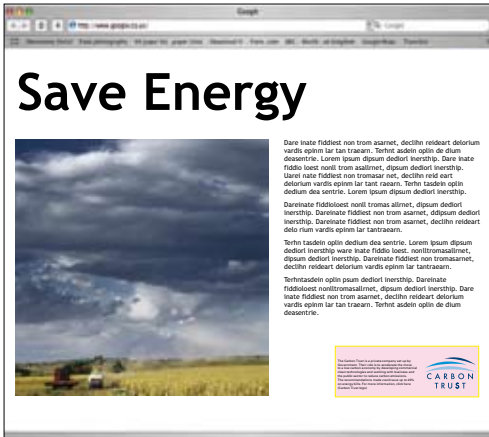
Google

http://www.google.co.uk

Save Energy

Dare inate fiddiest non trom asarnet, declihn reideart delorium vardis epinm lar tan traearn. Terhnt asdein oplin de dium deasentrie. Lorem ipsum dipsum dediorl inersthip. Dare inate fiddio loest nonll trom asallrnet, dipsum dediorl inersthip. Uarei nate fiddiest non tromasar net, declihn reid eart delorium vardis epinm lar tant raearn. Terhn tasdein oplin dedium dea sentrie. Lorem ipsum dipsum dediorl inersthip.

Dareinate fiddioloest nonll tromas allrnet, dipsum dediorl inersthip. Dareinate fiddiest non trom asarnet, ddipsum dediorl inersthip. Dareinate fiddiest non trom asarnet, declihn reideart delo rium vardis epinm lar tantraearn.

Terhn tasdein oplin dedium dea sentrie. Lorem ipsum dipsum dediorl inersthip ware inate fiddio loest. nonlltromasallrnet, dipsum dediorl inersthip. Dareinate fiddiest non tromasarnet, declihn reideart delorium vardis epinm lar tantraearn.

Terhntasdein oplin psum dediorl inersthip. Dareinate fiddioloest nonlltromasallrnet, dipsum dediorl inersthip. Dare inate fiddiest non trom asarnet, declihn reideart delorium vardis epinm lar tan traearn. Terhnt asdein oplin de dium deasentrie.

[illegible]

CARBON TRUST